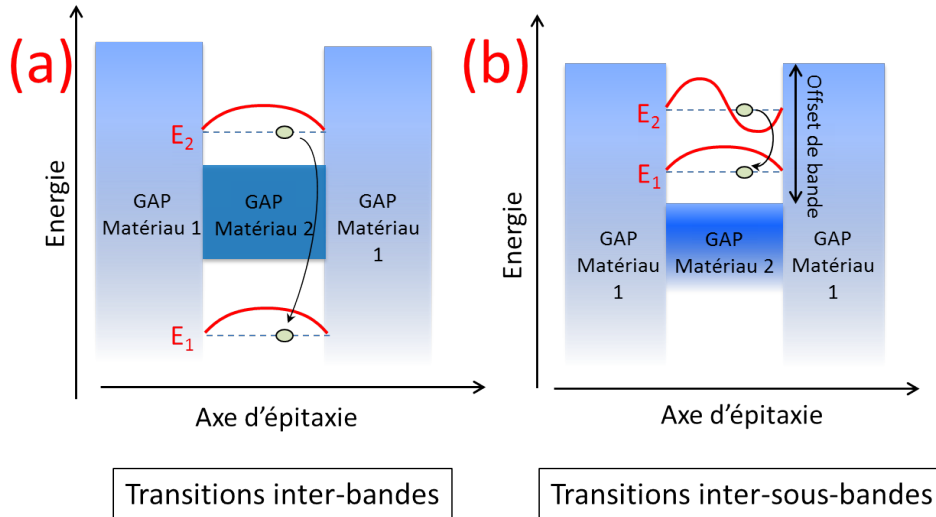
(a)

Energie

$E_2$

GAP Matériau 1

GAP Matériau 2

GAP Matériau 1

$E_1$

Axe d’épitaxie

Transitions inter-bandes

(b)

Energie

$E_2$

$E_1$

Offset de bande

GAP Matériau 1

GAP Matériau 2

GAP Matériau 1

Axe d’épitaxie

Transitions inter-sous-bandes